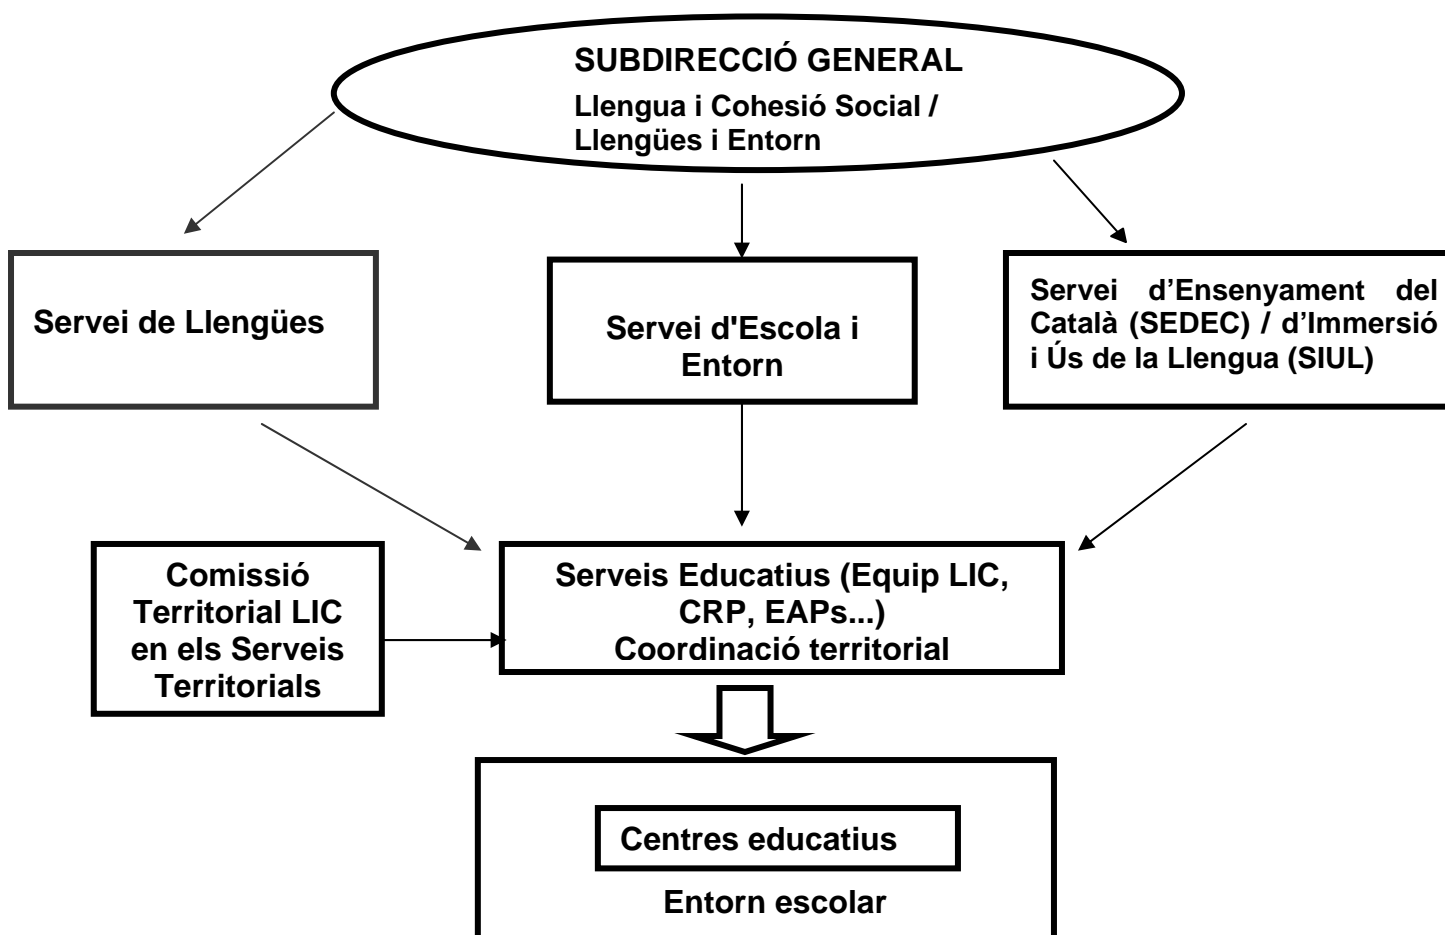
SUBDIRECCIÓ GENERAL
Llengua i Cohesió Social / Llengües i Entorn

Servei de Llengües

Servei d'Escola i Entorn

Servei d'Ensenyament del Català (SEDEC) / d'Immersió i Ús de la Llengua (SIUL)

Comissió Territorial LIC en els Serveis Territorials

Serveis Educatius (Equip LIC, CRP, EAPs...)
Coordinació territorial

Centres educatius

Entorn escolar